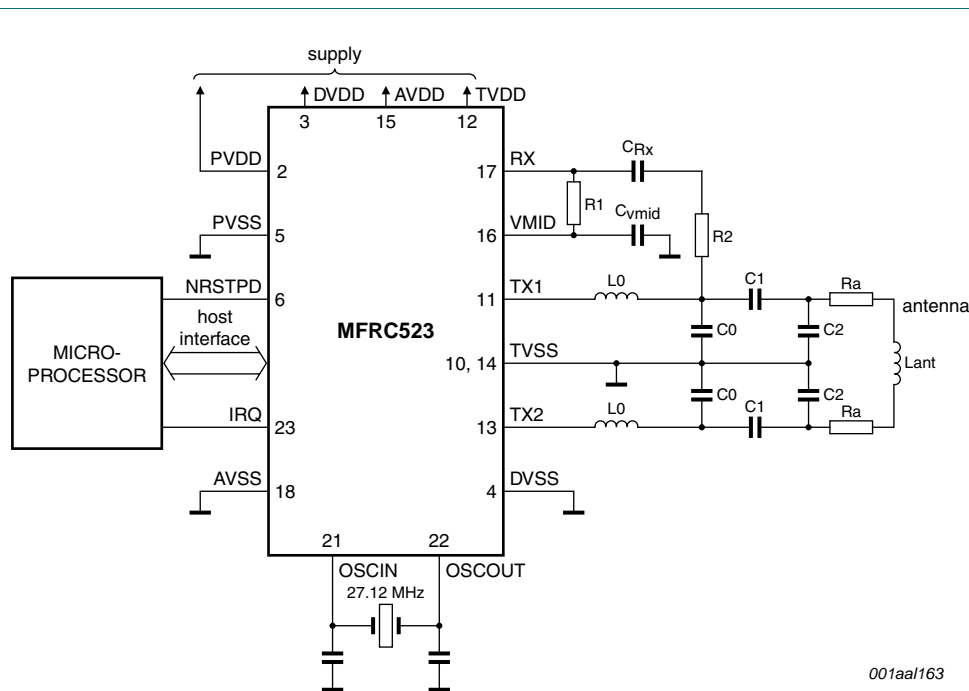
supply

DVDD
AVDD
TVDD
3
15
12

PVDD
2
PVSS
5
NRSTPD
6
host interface
MICRO-PROCESSOR
IRQ
23
AVSS
18

MFRC523

RX
17
VMID
16
TX1
11
TVSS
10, 14
TX2
13
DVSS
4

$C_{Rx}$
R1
$C_{vmid}$
R2
L0
C1
Ra
antenna
C0
C2
Lant
C0
C2
L0
C1
Ra

21
22
OSCIN
OSCOUT
27.12 MHz

001aal163